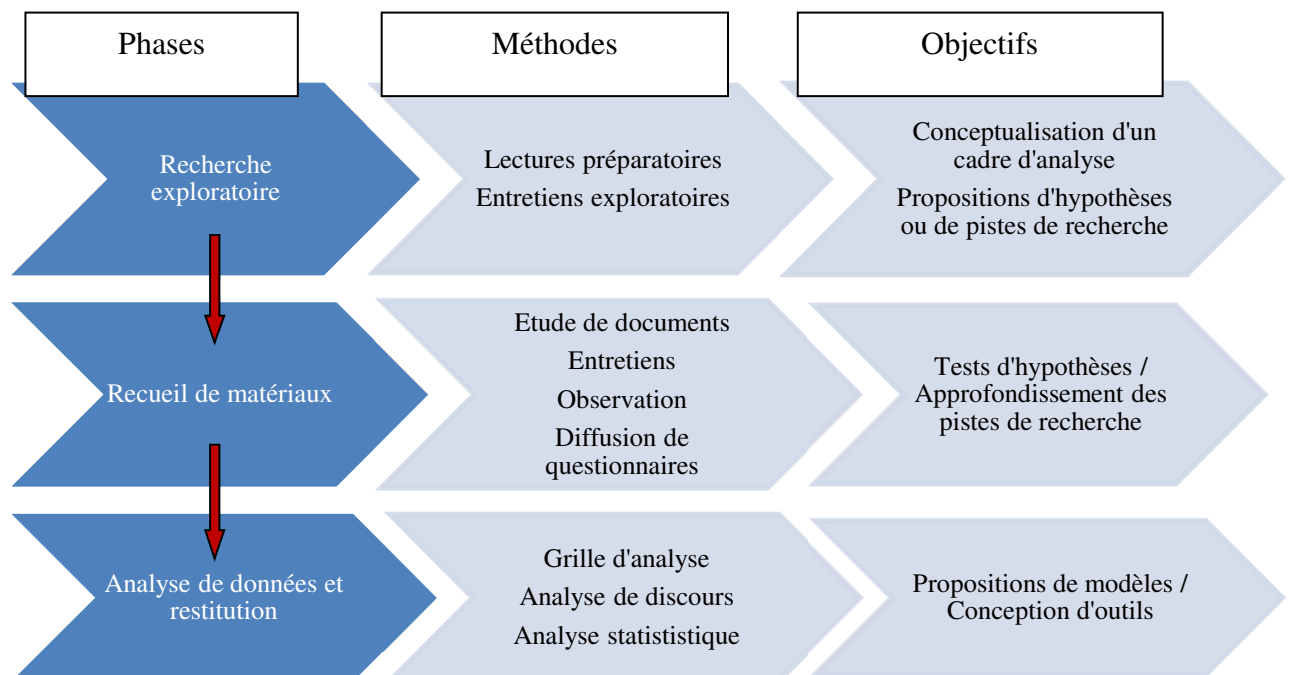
| Phases | Méthodes | Objectifs |
|---|---|---|
| Recherche exploratoire | Lectures préparatoires<br>Entretiens exploratoires | Conceptualisation d'un cadre d'analyse<br>Propositions d'hypothèses ou de pistes de recherche |
| Recueil de matériaux | Etude de documents<br>Entretiens<br>Observation<br>Diffusion de questionnaires | Tests d'hypothèses / Approfondissement des pistes de recherche |
| Analyse de données et restitution | Grille d'analyse<br>Analyse de discours<br>Analyse statististique | Propositions de modèles / Conception d'outils |